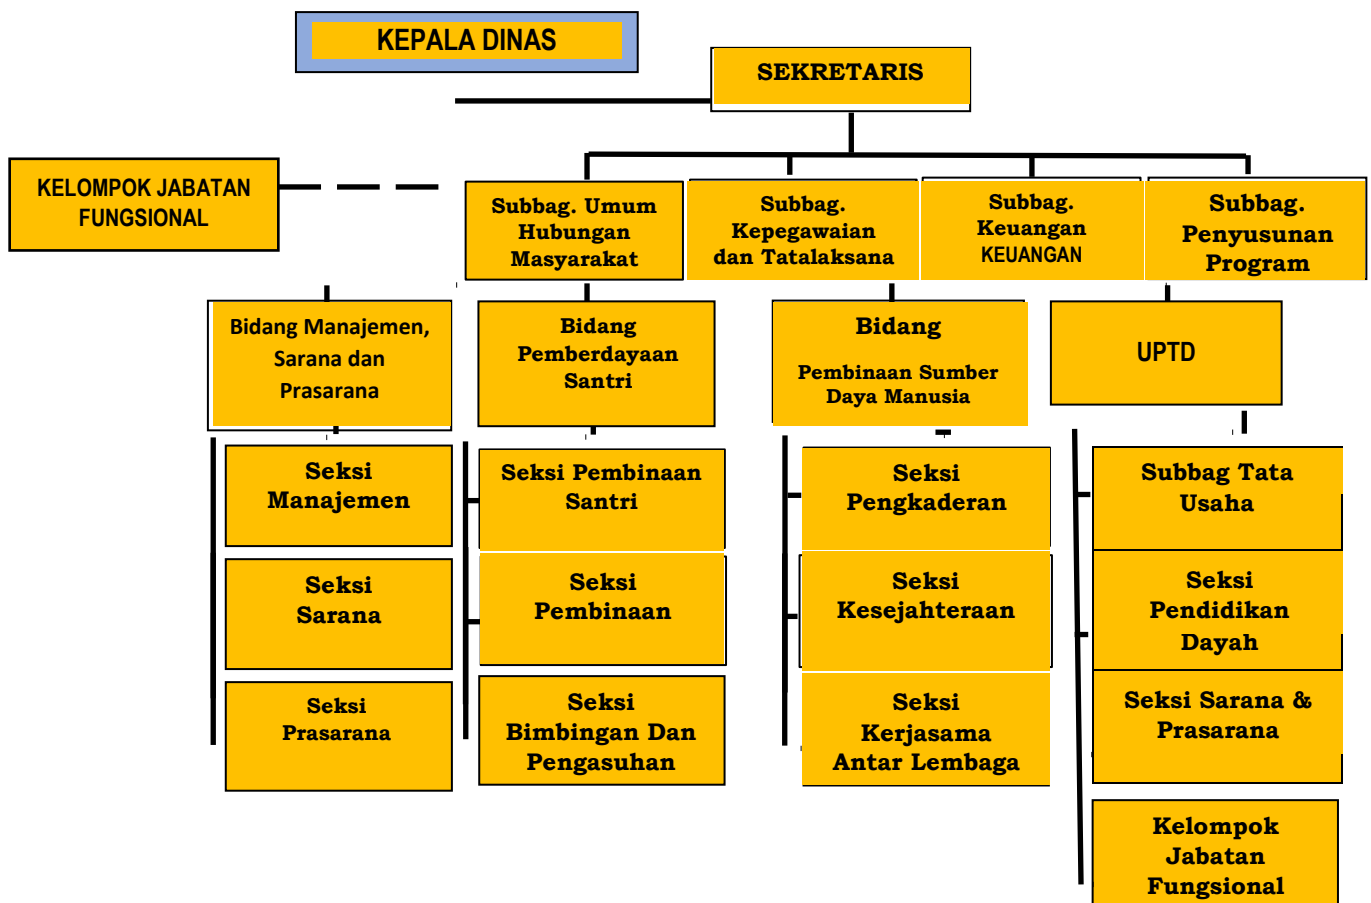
KEPALA DINAS

SEKRETARIS

KELOMPOK JABATAN FUNGSIONAL

Subbag. Umum Hubungan Masyarakat

Subbag. Kepegawaian dan Tatalaksana

Subbag. Keuangan KEUANGAN

Subbag. Penyusunan Program

Bidang Manajemen, Sarana dan Prasarana

Bidang Pemberdayaan Santri

Bidang Pembinaan Sumber Daya Manusia

UPTD

Seksi Manajemen

Seksi Sarana

Seksi Prasarana

Seksi Pembinaan Santri

Seksi Pembinaan

Seksi Bimbingan Dan Pengasuhan

Seksi Pengkaderan

Seksi Kesejahteraan

Seksi Kerjasama Antar Lembaga

Subbag Tata Usaha

Seksi Pendidikan Dayah

Seksi Sarana & Prasarana

Kelompok Jabatan Fungsional